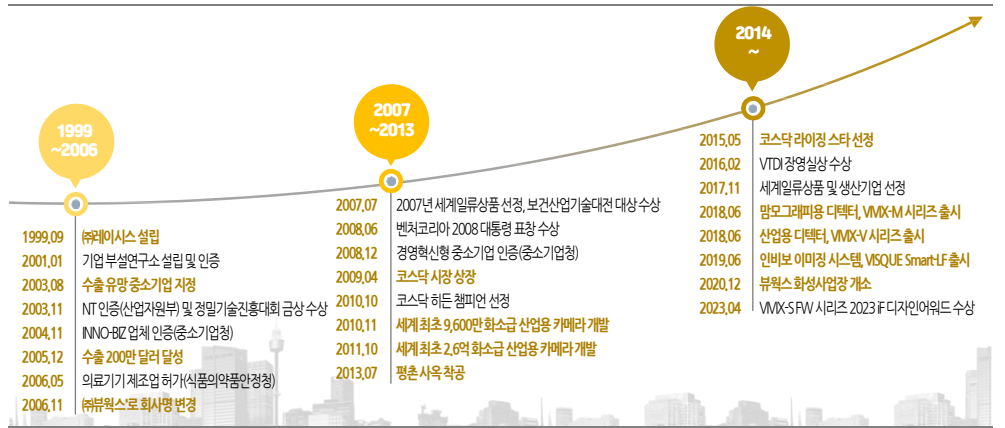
1999
~2006

1999.09 ㈜레이시스 설립
2001.01 기업 부설연구소 설립 및 인증
2003.08 수출 유망 중소기업 지정
2003.11 NT 인증(산업자원부) 및 정밀기술진흥대회 금상 수상
2004.11 INNO-BIZ 업체 인증(중소기업청)
2005.12 수출 200만 달러 달성
2006.05 의료기기 제조업 허가(식품의약품안정청)
2006.11 ㈜뷰웍스'로 회사명 변경

2007
~2013

2007.07 2007년 세계일류상품 선정, 보건산업기술대전 대상 수상
2008.06 벤처코리아 2008 대통령 표창 수상
2008.12 경영혁신형 중소기업 인증(중소기업청)
2009.04 코스닥 시장 상장
2010.10 코스닥 히든 챔피언 선정
2010.11 세계 최초 9,600만 화소급 산업용 카메라 개발
2011.10 세계 최초 2.6억 화소급 산업용 카메라 개발
2013.07 평촌 사옥 착공

2014
~

2015.05 코스닥 라이징 스타 선정
2016.02 VTDI 장영실상 수상
2017.11 세계일류상품 및 생산기업 선정
2018.06 맘모그래피용 디텍터, VIVIX-M 시리즈 출시
2018.06 산업용 디텍터, VIVIX-V 시리즈 출시
2019.06 인비보 이미징 시스템, VISQUE Smart-LF 출시
2020.12 뷰웍스 화성사업장 개소
2023.04 VIVIX-S FW 시리즈 2023 iF 디자인어워드 수상